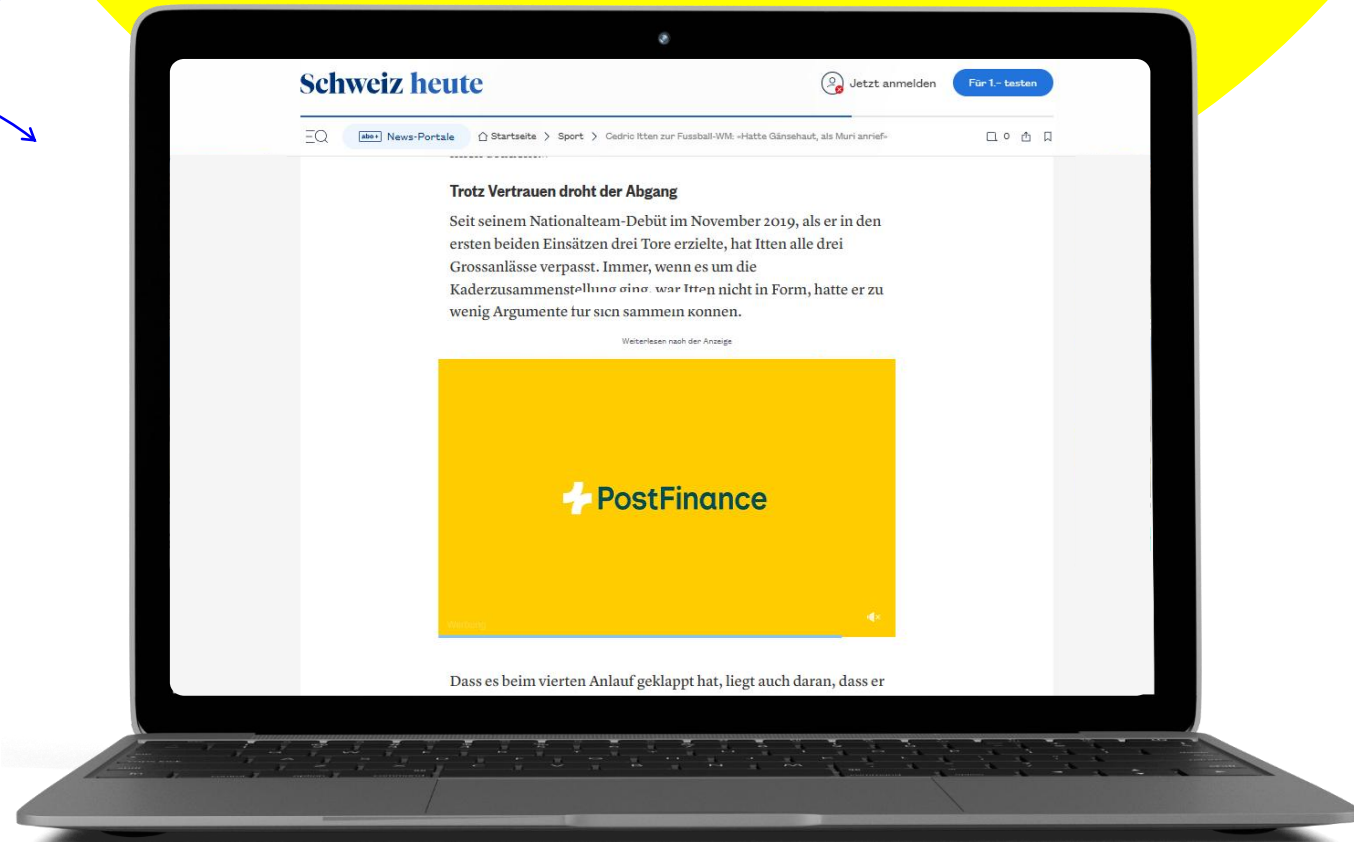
Schweiz heute

Jetzt anmelden

Für 1.– testen

abo+ News-Portale

Startseite > Sport > Cedric Itten zur Fussball-WM: «Hatte Gänsehaut, als Muri anrief»

0

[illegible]

Trotz Vertrauen droht der Abgang

Seit seinem Nationalteam-Debüt im November 2019, als er in den ersten beiden Einsätzen drei Tore erzielte, hat Itten alle drei Grossanlässe verpasst. Immer, wenn es um die Kaderzusammenstellung ging, war Itten nicht in Form, hatte er zu wenig Argumente für sich sammeln können.

Weiterlesen nach der Anzeige

PostFinance

Werbung

Dass es beim vierten Anlauf geklappt hat, liegt auch daran, dass er